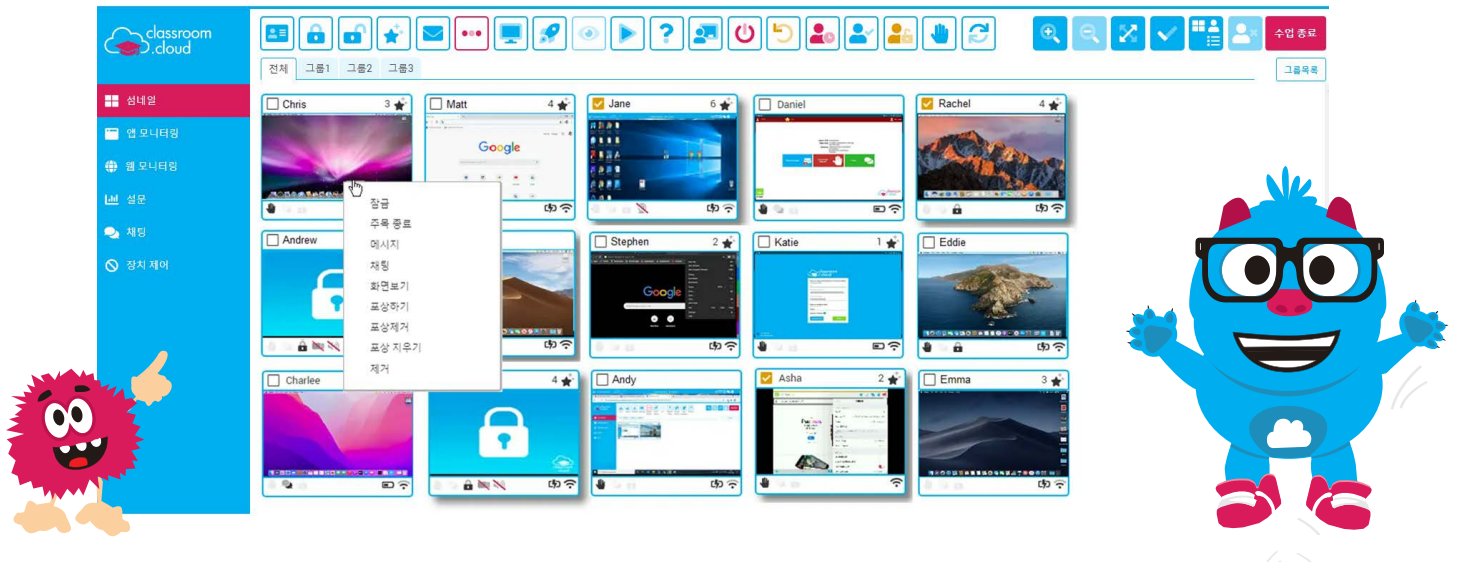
classroom.cloud

수업 종료

전체 그룹1 그룹2 그룹3

그룹목록

섬네일
앱 모니터링
웹 모니터링
설문
채팅
장치 제어

Chris 3
Matt 4
Jane 6
Daniel
Rachel 4

Google

잠금
주목 종료
메시지
채팅
화면보기
표상하기
표상제거
표상 지우기
제거

Andrew
Stephen 2
Katie 1
Eddie

Google

Charlee
4
Andy
Asha 2
Emma 3